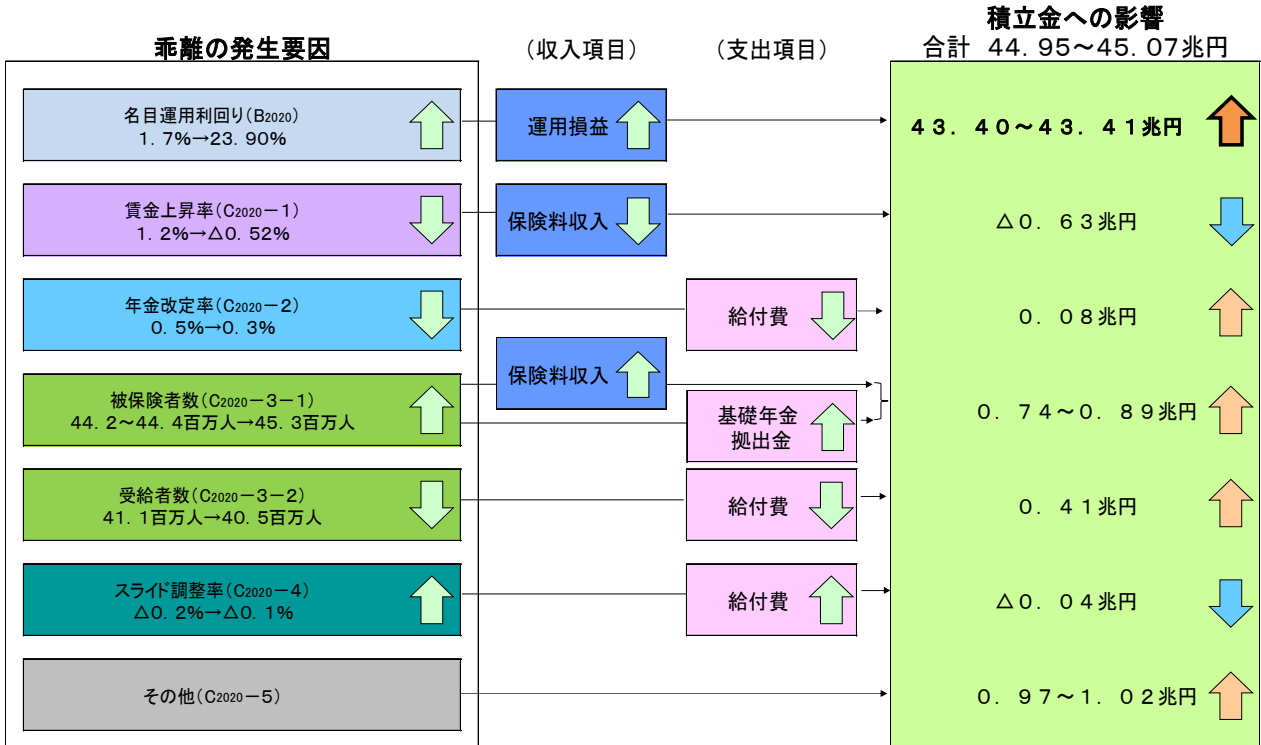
乖離の発生要因

（収入項目）

（支出項目）

積立金への影響
合計　44．95～45．07兆円

名目運用利回り（B2020）
1．7%→23．90%

運用損益

43．40～43．41兆円

賃金上昇率（C2020－1）
1．2%→△0．52%

保険料収入

△0．63兆円

年金改定率（C2020－2）
0．5%→0．3%

給付費

0．08兆円

被保険者数（C2020－3－1）
44．2～44．4百万人→45．3百万人

保険料収入

基礎年金拠出金

0．74～0．89兆円

受給者数（C2020－3－2）
41．1百万人→40．5百万人

給付費

0．41兆円

スライド調整率（C2020－4）
△0．2%→△0．1%

給付費

△0．04兆円

その他（C2020－5）

0．97～1．02兆円